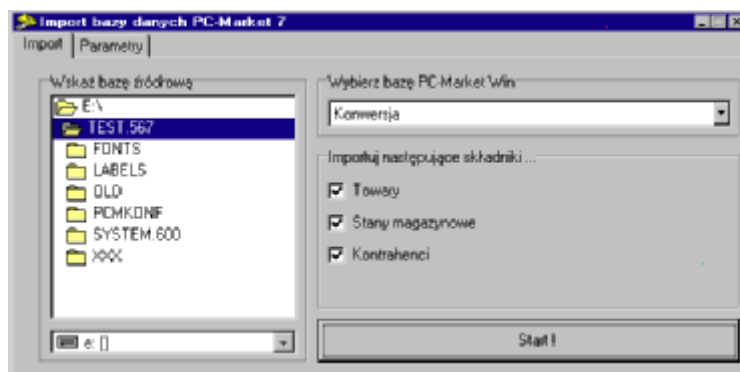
Import bazy danych PC-Market 7
Import | Parametry

Wskaż bazę źródłową
E:\
TEST.567
FONTS
LABELS
OLD
PCMKONF
SYSTEM.600
XXX
e: []

Wybierz bazę PC-Market Win
Konwersja

Importuj następujące składniki ...
Towary
Stany magazynowe
Kontrahenci

Start !